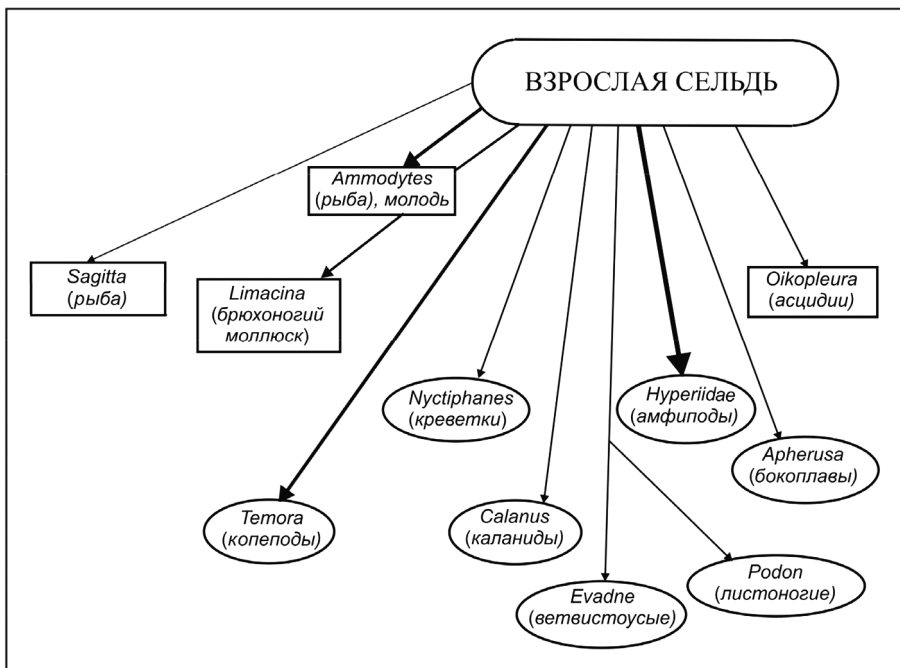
ВЗРОСЛАЯ СЕЛЬДЬ

Ammodytes (рыба), молодь

Sagitta (рыба)

Limacina (брюхоногий моллюск)

Oikopleura (асцидии)

Nyctiphanes (креветки)

Hyperiidae (амфиподы)

Apherusa (бокоплавы)

Temora (копеподы)

Calanus (каланиды)

Podon (листоногие)

Evadne (ветвистоусые)